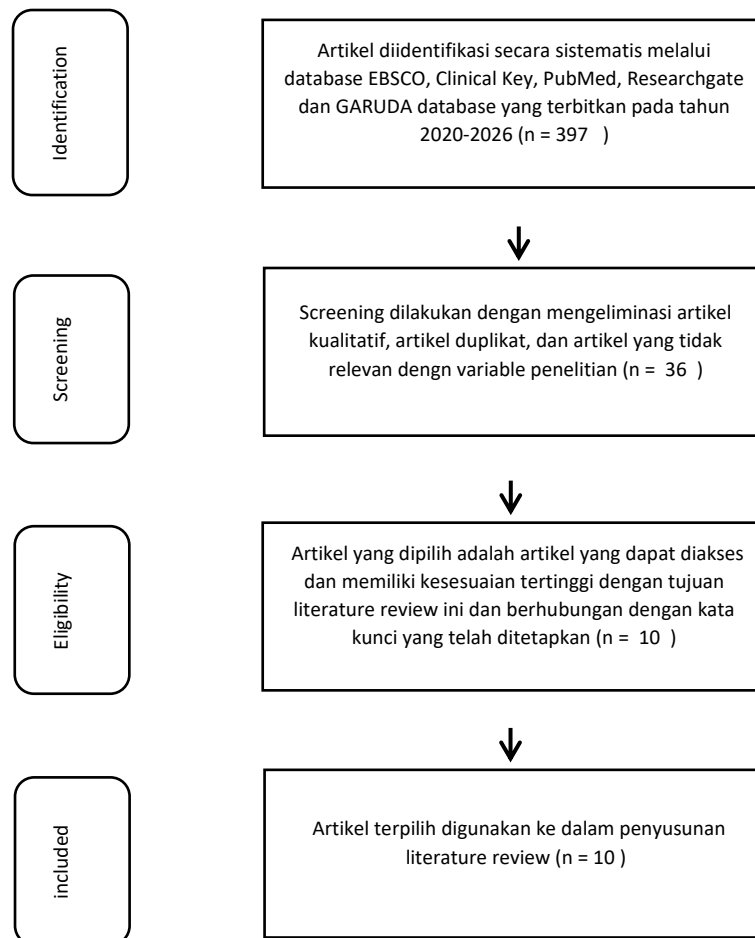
Identification

Artikel diidentifikasi secara sistematis melalui database EBSCO, Clinical Key, PubMed, Researchgate dan GARUDA database yang terbitkan pada tahun 2020-2026 (n = 397 )

Screening

Screening dilakukan dengan mengeliminasi artikel kualitatif, artikel duplikat, dan artikel yang tidak relevan dengn variable penelitian (n = 36 )

Eligiblity

Artikel yang dipilih adalah artikel yang dapat diakses dan memiliki kesesuaian tertinggi dengan tujuan literature review ini dan berhubungan dengan kata kunci yang telah ditetapkan (n = 10 )

included

Artikel terpilih digunakan ke dalam penyusunan literature review (n = 10 )